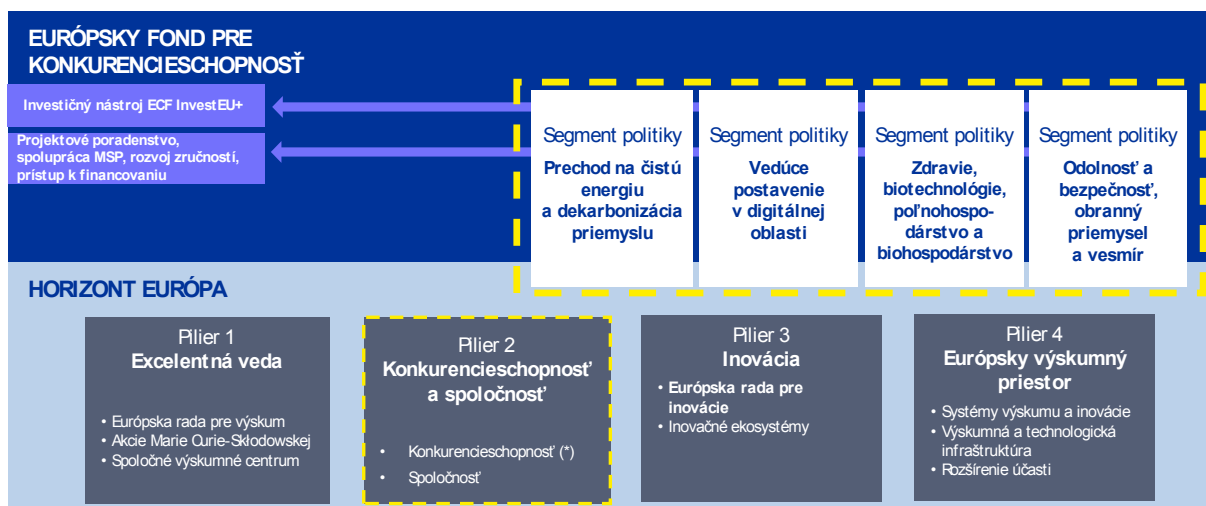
EURÓPSKY FOND PRE KONKURENCIESCHOPNOSŤ

Investičný nástroj ECF InvestEU+

Projektové poradenstvo, spolupráca MSP, rozvoj zručností, prístup k financovaniu

Segment politiky
Prechod na čistú energiu a dekarbonizácia priemyslu

Segment politiky
Vedúce postavenie v digitálnej oblasti

Segment politiky
Zdravie, biotechnológie, poľnohospodárstvo a biohospodárstvo

Segment politiky
Odolnosť a bezpečnosť, obranný priemysel a vesmír

HORIZONT EURÓPA

Pilier 1
Excelentná veda
• Európska rada pre výskum
• Akcie Marie Curie-Skłodowskej
• Spoločné výskumné centrum

Pilier 2
Konkurencieschopnosť a spoločnosť
• Konkurencieschopnosť (*)
• Spoločnosť

Pilier 3
Inovácia
• Európska rada pre inovácie
• Inovačné ekosystémy

Pilier 4
Európsky výskumný priestor
• Systémy výskumu a inovácie
• Výskumná a technologická infraštruktúra
• Rozšírenie účasti